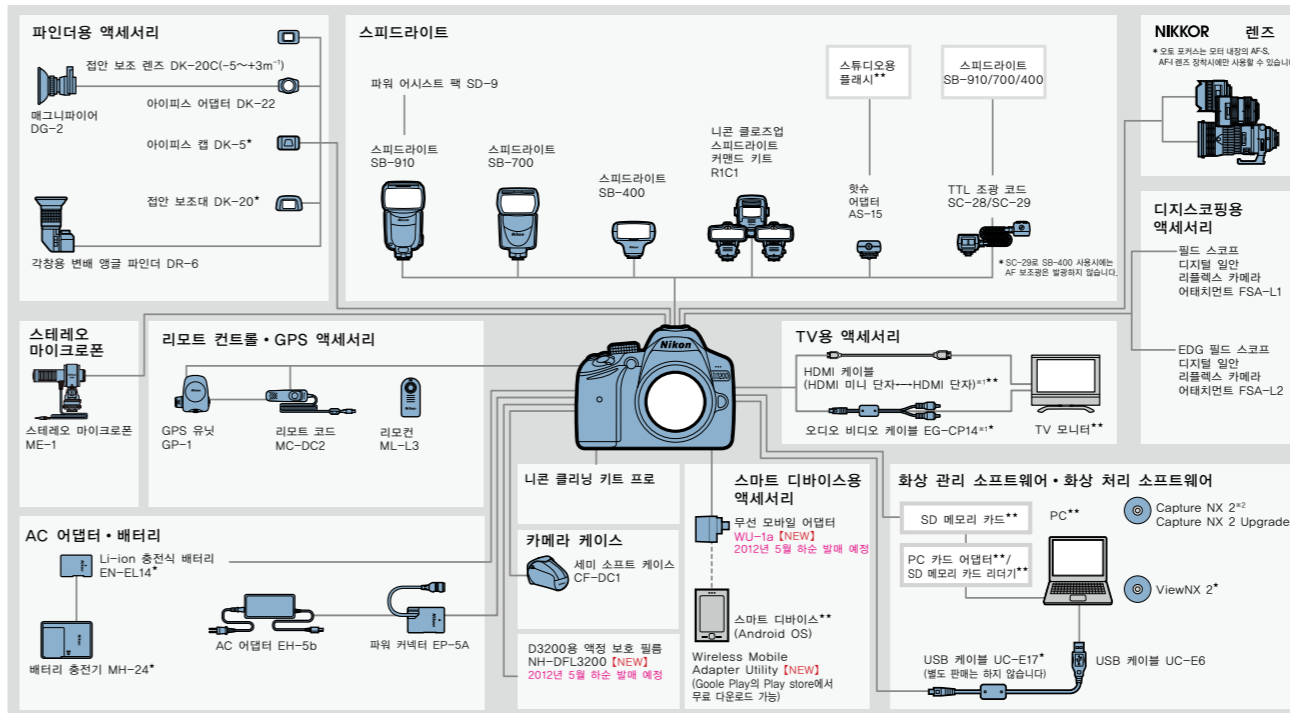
파인더용 액세서리

접안 보조 렌즈 DK-20C($-5\sim+3m^{-1}$)

매그니파이어 DG-2

아이피스 어댑터 DK-22

아이피스 캡 DK-5*

접안 보조대 DK-20*

각창용 변배 앵글 파인더 DR-6

스피드라이트

파워 어시스트 팩 SD-9

스피드라이트 SB-910

스피드라이트 SB-700

스피드라이트 SB-400

니콘 클로즈업 스피드라이트 커맨드 키트 R1C1

스튜디오용 플래시**

핫슈 어댑터 AS-15

스피드라이트 SB-910/700/400

TTL 조광 코드 SC-28/SC-29

* SC-29로 SB-400 사용시에는 AF 보조광은 발광하지 않습니다.

NIKKOR 렌즈

* 오토 포커스는 모터 내장의 AF-S, AF-I 렌즈 장착시에만 사용할 수 있습니

디지스코핑용 액세서리

필드 스코프 디지털 일안 리플렉스 카메라 어태치먼트 FSA-L1

EDG 필드 스코프 디지털 일안 리플렉스 카메라 어태치먼트 FSA-L2

스테레오 마이크로폰

스테레오 마이크로폰 ME-1

리모트 컨트롤 • GPS 액세서리

GPS 유닛 GP-1

리모트 코드 MC-DC2

리모컨 ML-L3

TV용 액세서리

HDMI 케이블 (HDMI 미니 단자↔HDMI 단자)*1**

오디오 비디오 케이블 EG-CP14*1*

TV 모니터**

AC 어댑터 • 배터리

Li-ion 충전식 배터리 EN-EL14*

배터리 충전기 MH-24*

AC 어댑터 EH-5b

파워 커넥터 EP-5A

니콘 클리닝 키트 프로

카메라 케이스

세미 소프트 케이스 CF-DC1

D3200용 액정 보호 필름 NH-DFL3200【NEW】
2012년 5월 하순 발매 예정

스마트 디바이스용 액세서리

무선 모바일 어댑터 WU-1a【NEW】
2012년 5월 하순 발매 예정

스마트 디바이스** (Android OS)

Wireless Mobile Adapter Utility【NEW】 (Goole Play의 Play store에서 무료 다운로드 가능)

화상 관리 소프트웨어 • 화상 처리 소프트웨어

SD 메모리 카드**

PC**

PC 카드 어댑터**/ SD 메모리 카드 리더기**

Capture NX 2*2
Capture NX 2 Upgrade

ViewNX 2*

USB 케이블 UC-E17* (별도 판매는 하지 않습니다)

USB 케이블 UC-E6